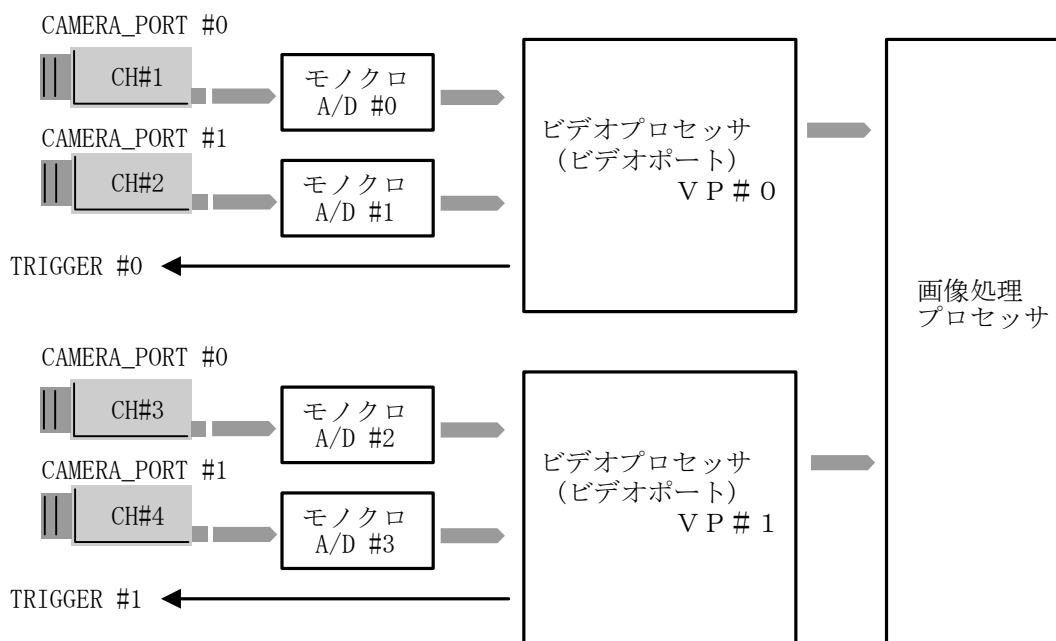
CAMERA_PORT #0

CH#1

モノクロ
A/D #0

CAMERA_PORT #1

CH#2

モノクロ
A/D #1

ビデオプロセッサ
(ビデオポート)
VP#0

TRIGGER #0

画像処理
プロセッサ

CAMERA_PORT #0

CH#3

モノクロ
A/D #2

CAMERA_PORT #1

CH#4

モノクロ
A/D #3

ビデオプロセッサ
(ビデオポート)
VP#1

TRIGGER #1